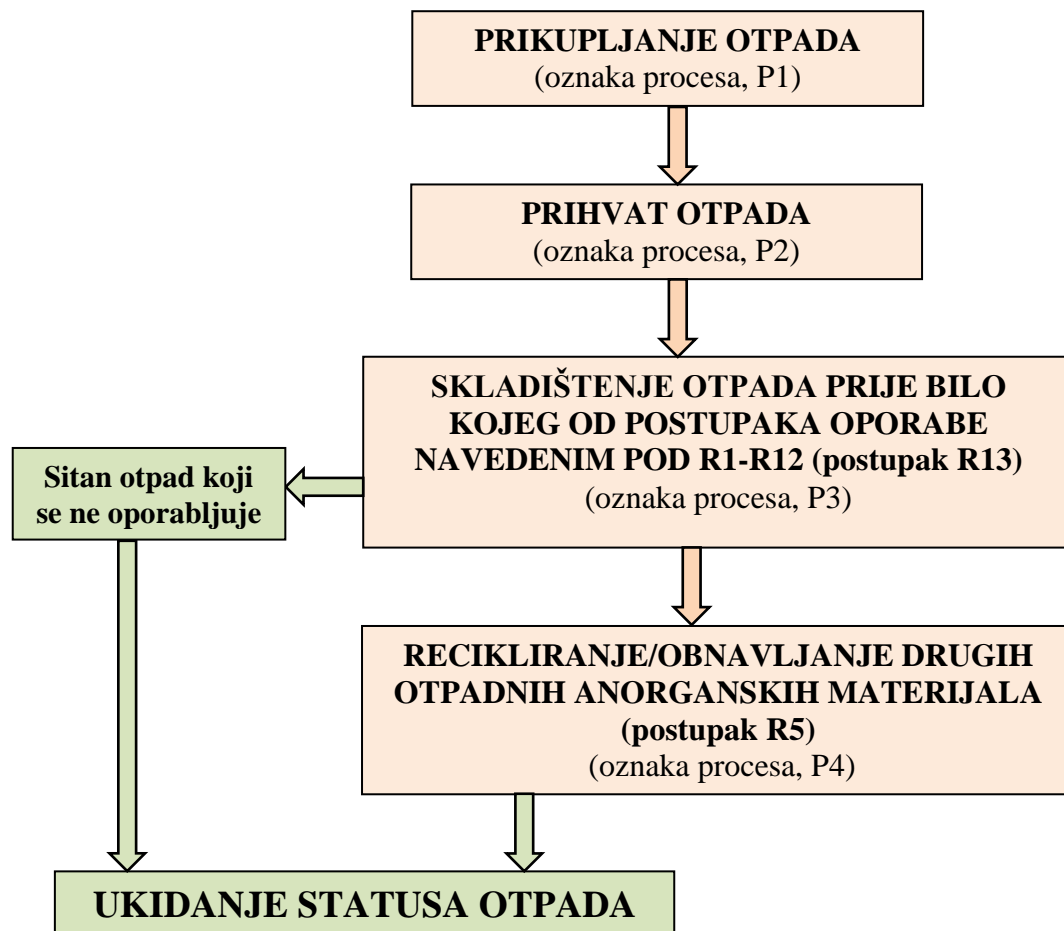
PRIKUPLJANJE OTPADA
(oznaka procesa, P1)

PRIHVAT OTPADA
(oznaka procesa, P2)

SKLADIŠTENJE OTPADA PRIJE BILO KOJEG OD POSTUPAKA OPORABE NAVEDENIM POD R1-R12 (postupak R13)
(oznaka procesa, P3)

Sitan otpad koji se ne oporabljuje

RECIKLIRANJE/OBNAVLJANJE DRUGIH OTPADNIH ANORGANSKIH MATERIJALA (postupak R5)
(oznaka procesa, P4)

UKIDANJE STATUSA OTPADA